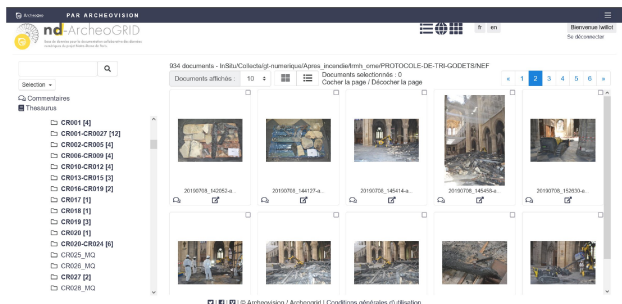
Archeogrid PAR ARCHEOVISION

nd-ArcheoGRID

fr en

Bienvenue lwilci
Se déconnecter

Selection

Commentaires
Thesaurus

CR001 [4]
CR001-CR0027 [12]
CR002-CR005 [4]
CR006-CR009 [4]
CR010-CR012 [4]
CR013-CR015 [3]
CR016-CR019 [2]
CR017 [1]
CR018 [1]
CR019 [3]
CR020 [1]
CR020-CR024 [6]
CR025_MQ
CR026_MQ
CR027 [2]
CR028_MQ

934 documents - InSitu/Collecte/gt-numerique/Apres_incendie/lrmh_cme/PROTOCOLE-DE-TRI-GODETS/NEF

Documents affichés : 10

Documents sélectionnés : 0
Cocher la page / Décocher la page

« 1 2 3 4 5 6 »

20190708_142052-a...
20190708_144127-a...
20190708_145414-a...
20190708_145458-a...
20190708_152830-e...

© Archeovision / Archeogrid | Conditions générales d'utilisation